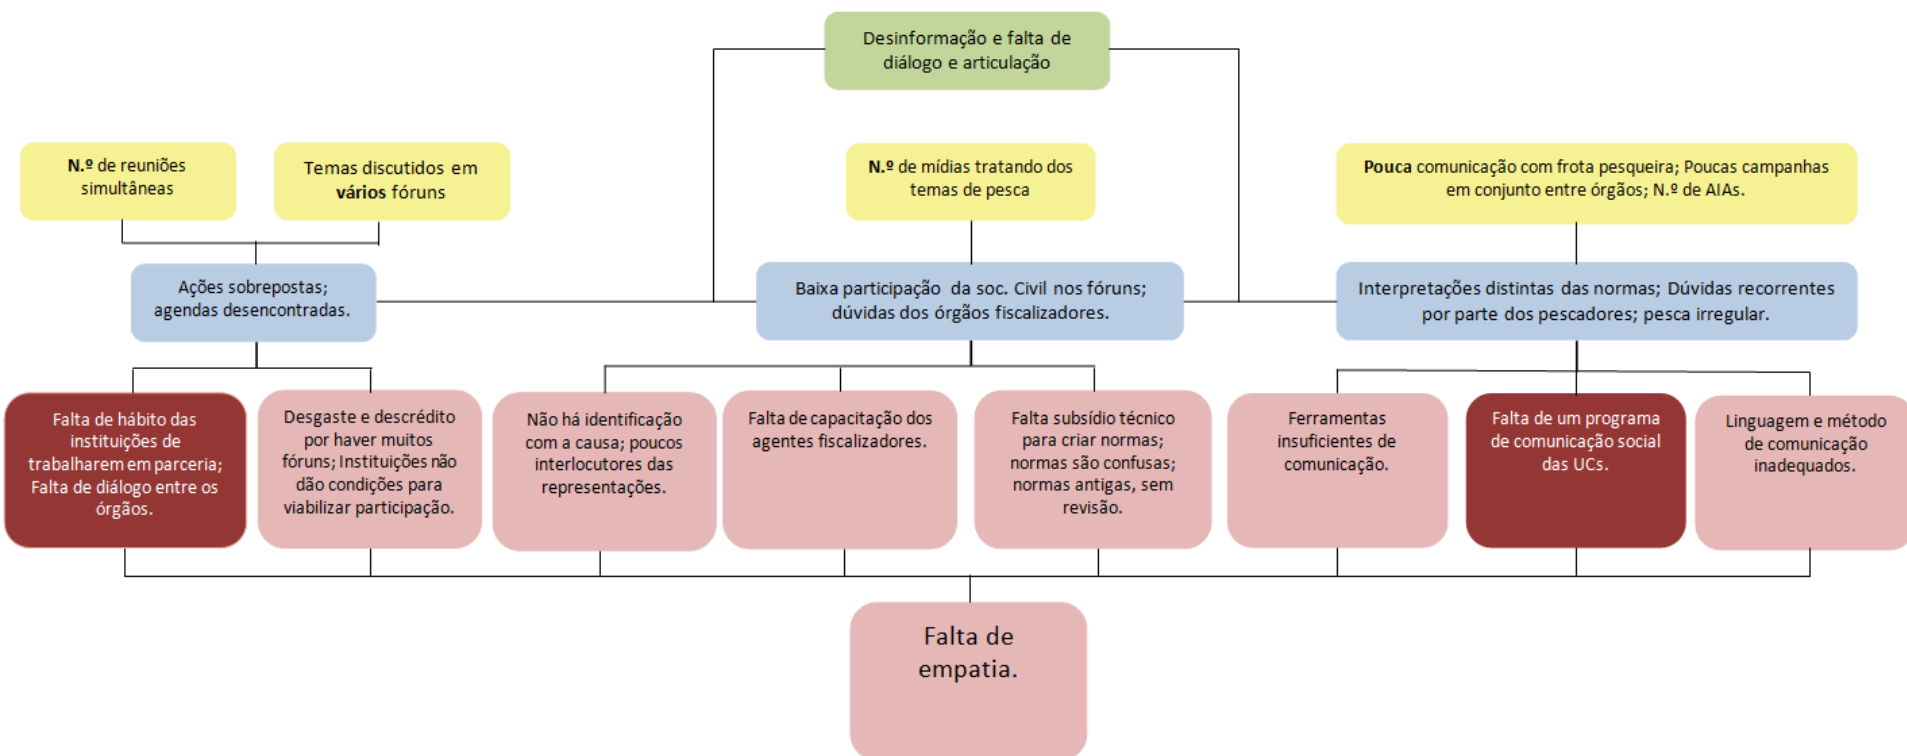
Desinformação e falta de diálogo e articulação

N.º de reuniões simultâneas

Temas discutidos em vários fóruns

N.º de mídias tratando dos temas de pesca

Pouca comunicação com frota pesqueira; Poucas campanhas em conjunto entre órgãos; N.º de AIAs.

Ações sobrepostas; agendas desencontradas.

Baixa participação da soc. Civil nos fóruns; dúvidas dos órgãos fiscalizadores.

Interpretações distintas das normas; Dúvidas recorrentes por parte dos pescadores; pesca irregular.

Falta de hábito das instituições de trabalharem em parceria; Falta de diálogo entre os órgãos.

Desgaste e descrédito por haver muitos fóruns; Instituições não dão condições para viabilizar participação.

Não há identificação com a causa; poucos interlocutores das representações.

Falta de capacitação dos agentes fiscalizadores.

Falta subsídio técnico para criar normas; normas são confusas; normas antigas, sem revisão.

Ferramentas insuficientes de comunicação.

Falta de um programa de comunicação social das UCs.

Linguagem e método de comunicação inadequados.

Falta de empatia.